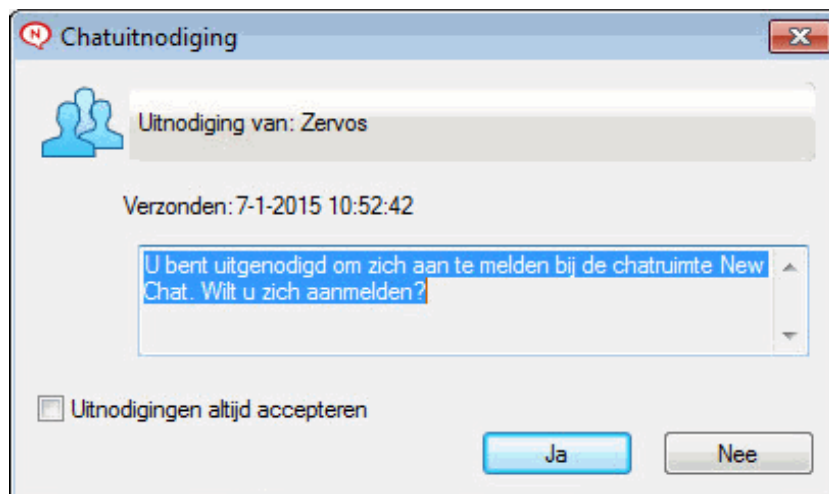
Chatuitnodiging

Uitnodiging van: Zervos

Verzonden: 7-1-2015 10:52:42

U bent uitgenodigd om zich aan te melden bij de chatruimte New Chat. Wilt u zich aanmelden?

Uitnodigingen altijd accepteren

Ja

Nee